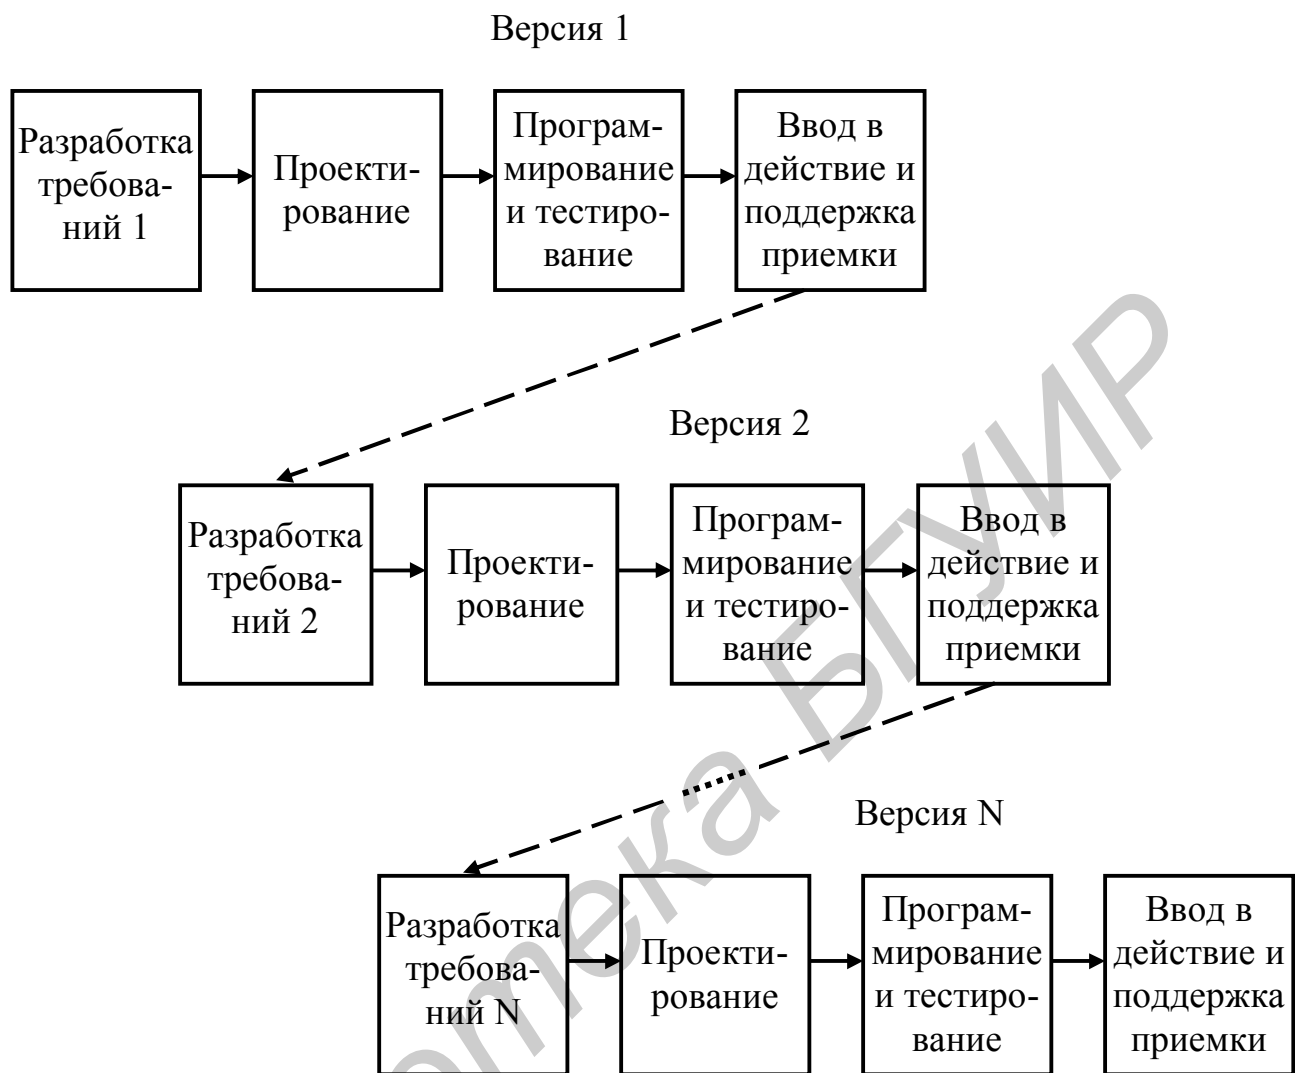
Версия 1

Разработка требований 1

Проектирование

Программирование и тестирование

Ввод в действие и поддержка приемки

Версия 2

Разработка требований 2

Проектирование

Программирование и тестирование

Ввод в действие и поддержка приемки

Версия N

Разработка требований N

Проектирование

Программирование и тестирование

Ввод в действие и поддержка приемки

Библиотека БГУИР